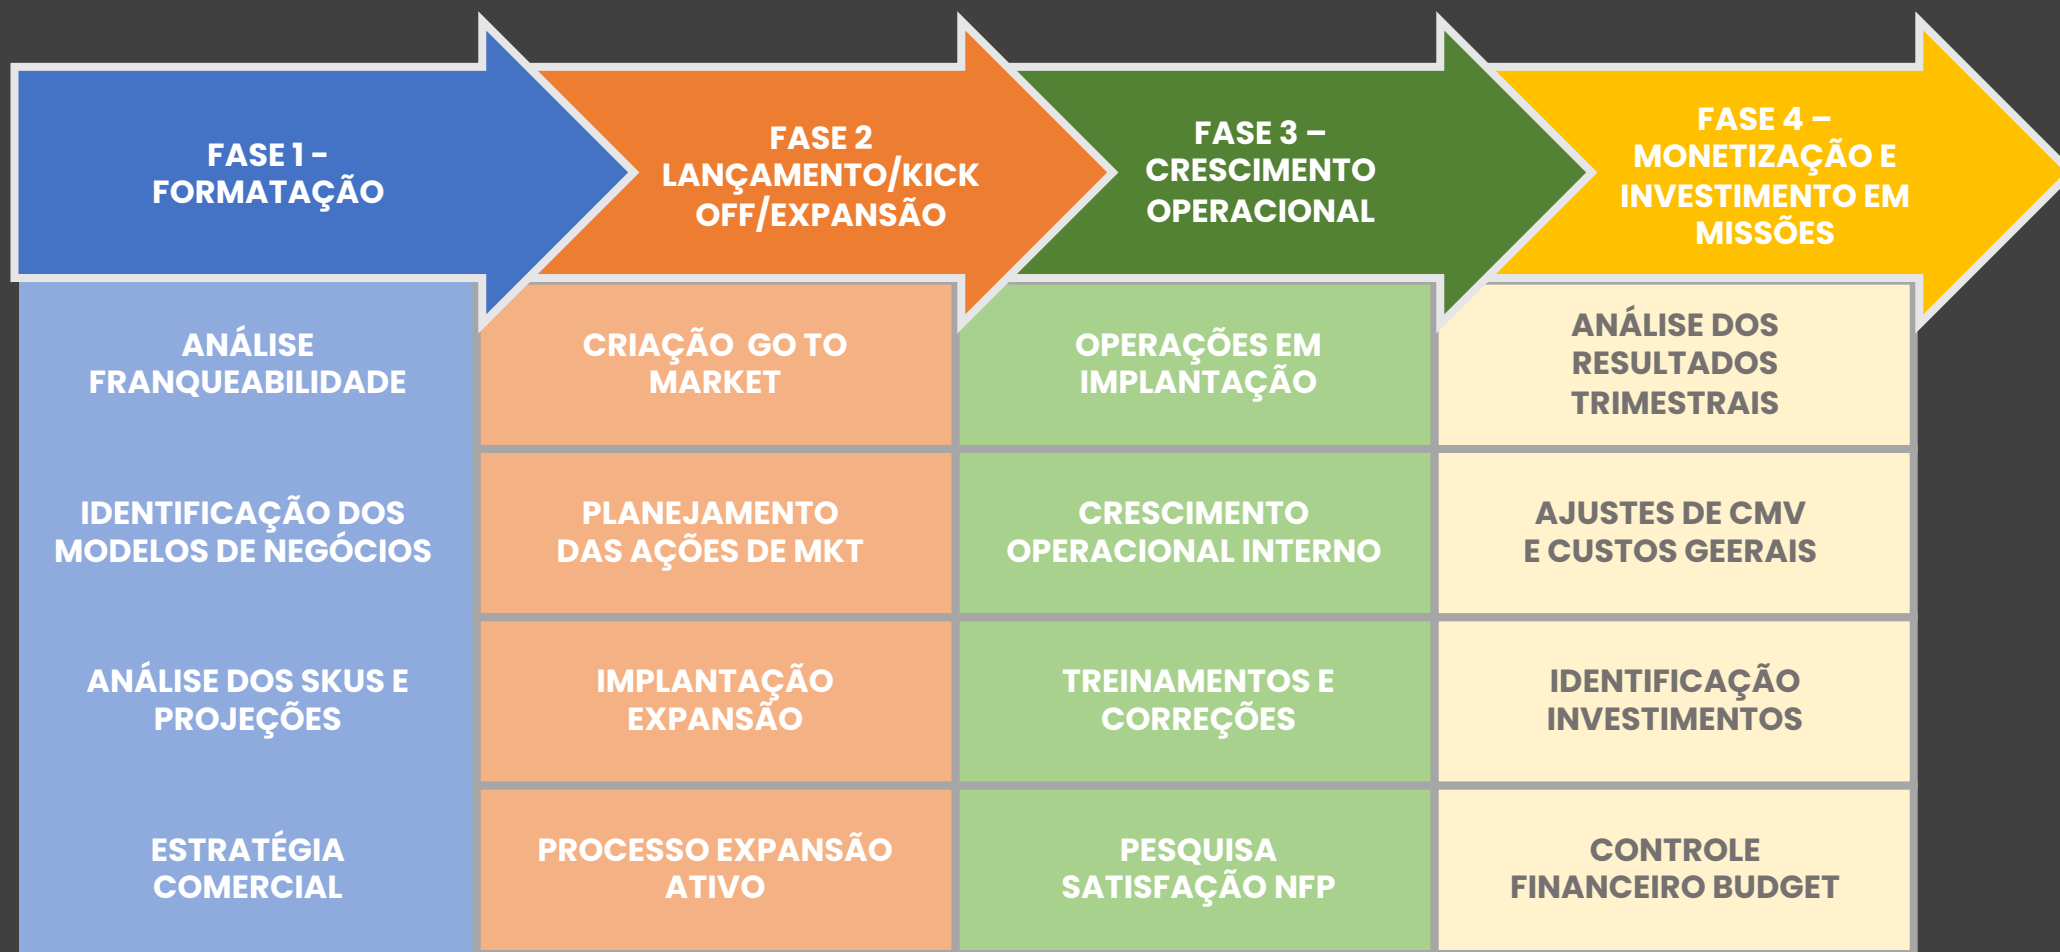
FASE 1 – FORMATAÇÃO

FASE 2 LANÇAMENTO/KICK OFF/EXPANSÃO

FASE 3 – CRESCIMENTO OPERACIONAL

FASE 4 – MONETIZAÇÃO E INVESTIMENTO EM MISSÕES

| | | | |
|---|---|---|---|
| ANÁLISE FRANQUEABILIDADE | CRIAÇÃO GO TO MARKET | OPERAÇÕES EM IMPLANTAÇÃO | ANÁLISE DOS RESULTADOS TRIMESTRAIS |
| IDENTIFICAÇÃO DOS MODELOS DE NEGÓCIOS | PLANEJAMENTO DAS AÇÕES DE MKT | CRESCIMENTO OPERACIONAL INTERNO | AJUSTES DE CMV E CUSTOS GEERAIS |
| ANÁLISE DOS SKUS E PROJEÇÕES | IMPLANTAÇÃO EXPANSÃO | TREINAMENTOS E CORREÇÕES | IDENTIFICAÇÃO INVESTIMENTOS |
| ESTRATÉGIA COMERCIAL | PROCESSO EXPANSÃO ATIVO | PESQUISA SATISFAÇÃO NFP | CONTROLE FINANCEIRO BUDGET |